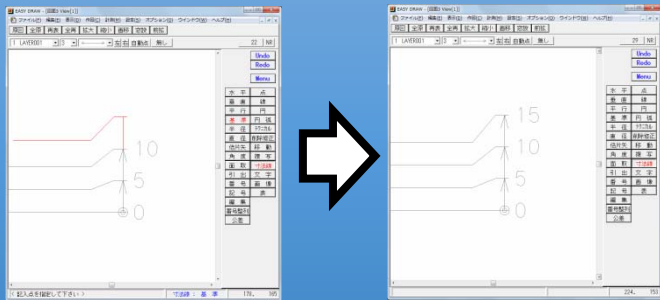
EASY DRAW - [図面1 View[1]]
ファイル(F) 編集(E) 表示(V) 作図(D) 計測(M) 寸法(L) 設定(S) オプション(O) ウインドウ(W) ヘルプ(H)
前回 全図 再表 全表 拡大 縮小 画移 図形 前回
1 LAYER001 5 22 NR
Undo
Redo
Menu
水平 点
垂直 線
平行 円
基準 円弧
半径 R
接円 移動
角度 複写
面積 寸法線
引出 文字
番号 画像
記号 消去
編集
番号整列
公差
10
5
0
記入点を指定して下さい
寸法線：基準 178, 165

EASY DRAW - [図面1 View[1]]
ファイル(F) 編集(E) 表示(V) 作図(D) 計測(M) 寸法(L) 設定(S) オプション(O) ウインドウ(W) ヘルプ(H)
前回 全図 再表 全表 拡大 縮小 画移 図形 前回
1 LAYER001 3 29 NR
Undo
Redo
Menu
水平 点
垂直 線
平行 円
基準 円弧
半径 R
接円 移動
角度 複写
面積 寸法線
引出 文字
番号 画像
記号 消去
編集
番号整列
公差
15
10
5
0
224, 153